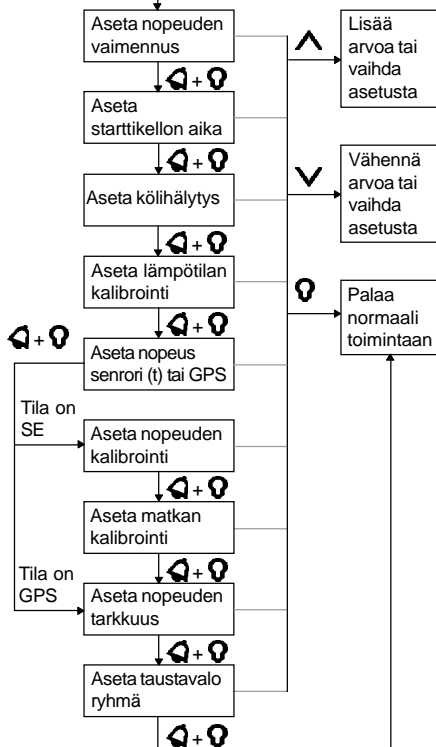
Aseta nopeuden vaimennus

+

Aseta starttikellon aika

+

Aseta kölihälytys

+

Aseta lämpötilan kalibrointi

+

+

Aseta nopeus senrori (t) tai GPS

Tila on SE

Aseta nopeuden kalibrointi

+

Aseta matkan kalibrointi

+

Tila on GPS

Aseta nopeuden tarkkuus

+

Aseta taustavalo ryhmä

+

Lisää arvoa tai vaihda asetusta

Vähennä arvoa tai vaihda asetusta

Palaa normaali toimintaan